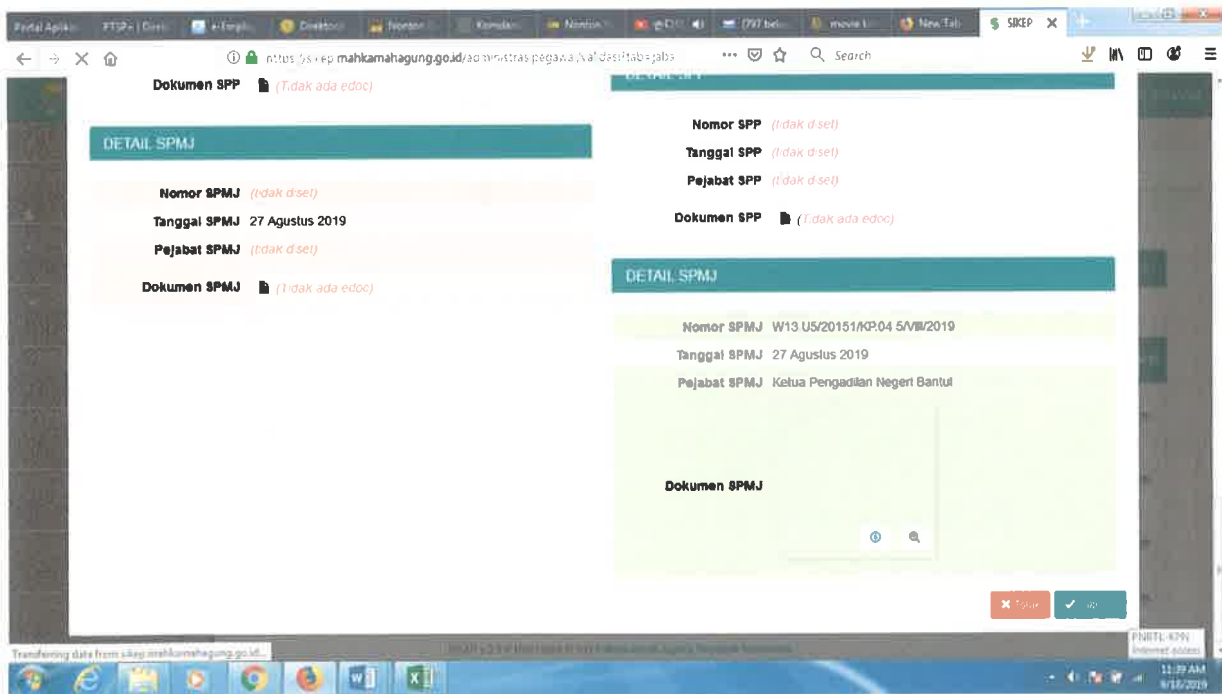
Portal Aplikasi | FTSP | Direk | e-Templa | Direktori | Nonton | Komdan | Nonton | (797 bel | movie | New Tab | SIKEP

https://sikep.mahkamahagung.go.id/administrasi-pegawai/valdasi?tab=jabs | Search

Dokumen SPP (Tidak ada edoc)

DETAIL SPMJ

Nomor SPMJ (tidak diset)

Tanggal SPMJ 27 Agustus 2019

Pejabat SPMJ (tidak diset)

Dokumen SPMJ (Tidak ada edoc)

Nomor SPP (tidak diset)

Tanggal SPP (tidak diset)

Pejabat SPP (tidak diset)

Dokumen SPP (Tidak ada edoc)

DETAIL SPMJ

Nomor SPMJ W13 U5/20151/KP.04 5/VIII/2019

Tanggal SPMJ 27 Agustus 2019

Pejabat SPMJ Ketua Pengadilan Negeri Bantul

Dokumen SPMJ

Tolak

Transferring data from sikep.mahkamahagung.go.id...

PNBTL-KPN Internet access

11:39 AM 9/18/2019